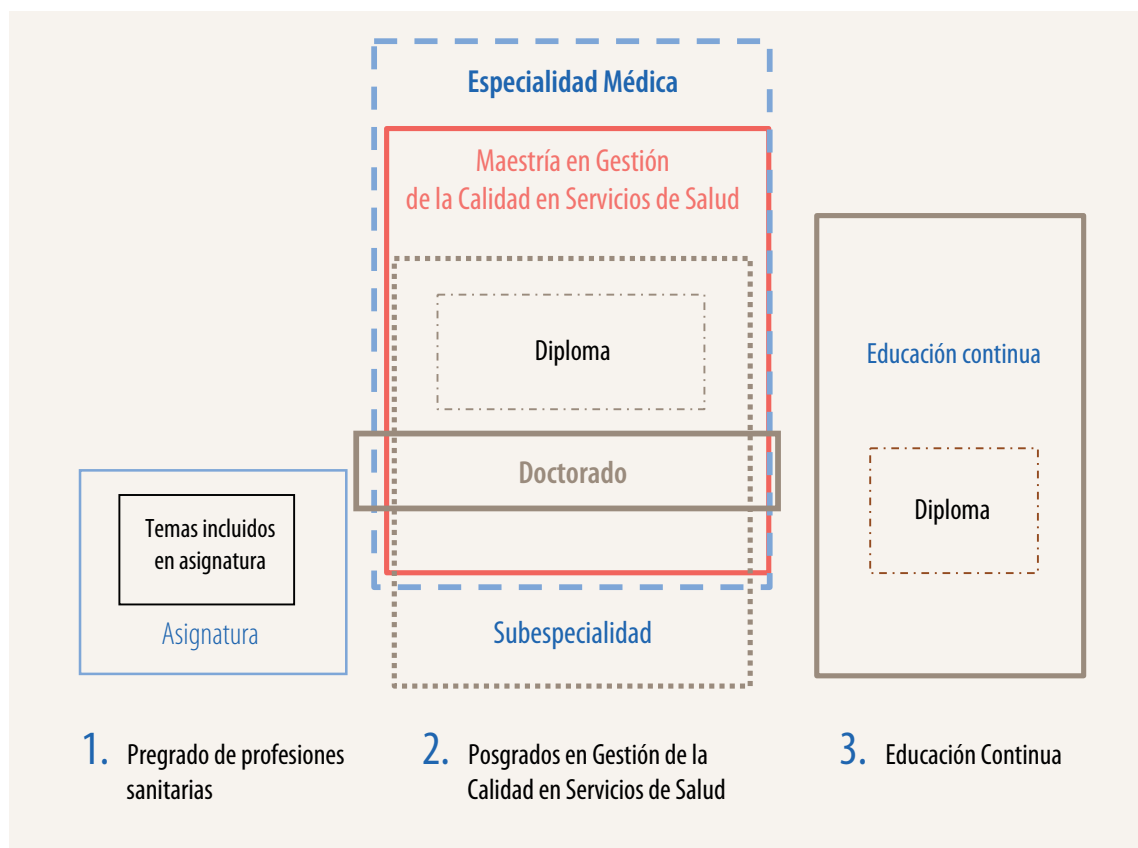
Especialidad Médica

Maestría en Gestión de la Calidad en Servicios de Salud

Diploma

Doctorado

Subespecialidad

Temas incluidos en asignatura

Asignatura

Educación continua

Diploma

1. Pregrado de profesiones sanitarias

2. Posgrados en Gestión de la Calidad en Servicios de Salud

3. Educación Continua